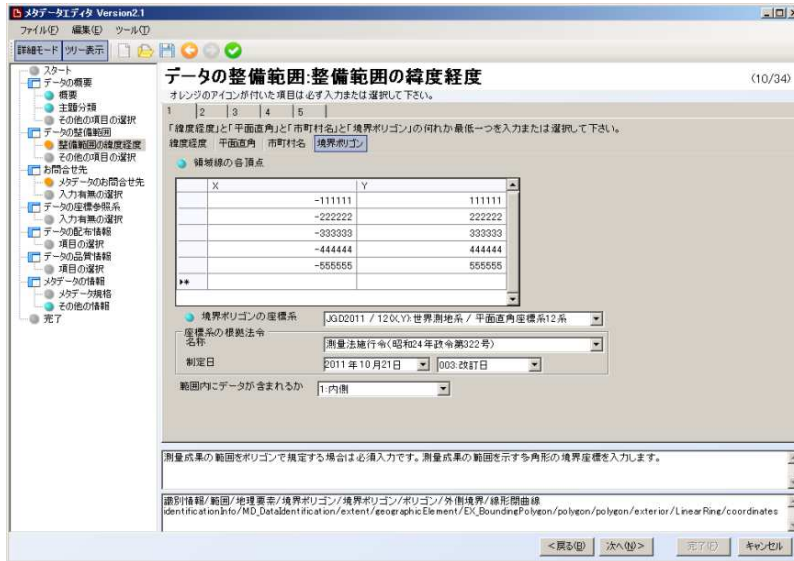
メタデータエディタ Version2.1

ファイル(F) 編集(E) ツール(T)

詳細モード ツリー表示

スタート
データの概要
概要
主題分類
その他の項目の選択
データの整備範囲
整備範囲の緯度経度
その他の項目の選択
お問合せ先
メタデータのお問合せ先
入力有無の選択
データの座標参照系
入力有無の選択
データの配布情報
項目の選択
データの品質情報
項目の選択
メタデータの情報
メタデータ規格
その他の情報
完了

データの整備範囲:整備範囲の緯度経度

(10/34)

オレンジのアイコンが付いた項目は必ず入力または選択して下さい。

1 2 3 4 5

「緯度経度」と「平面直角」と「市町村名」と「境界ポリゴン」の何れか最低一つを入力または選択して下さい。

緯度経度 平面直角 市町村名 境界ポリゴン

領域線の各頂点

| X | Y |
|---|---|
| -111111 | 111111 |
| -222222 | 222222 |
| -333333 | 333333 |
| -444444 | 444444 |
| -555555 | 555555 |
| | |

境界ポリゴンの座標系 JGD2011 / 12(X,Y):世界測地系 / 平面直角座標系12系

座標系の根拠法令

名称 測量法施行令(昭和24年政令第322号)

制定日 2011年10月21日 003:改訂日

範囲内にデータが含まれるか 1:内側

測量成果の範囲をポリゴンで規定する場合は必須入力です。測量成果の範囲を示す多角形の境界座標を入力します。

識別情報/範囲/地理要素/境界ポリゴン/境界ポリゴン/ポリゴン/外側境界/線形閉曲線
identificationInfo/MD_DataIdentification/extent/geographicElement/EX_BoundingPolygon/polygon/polygon/exterior/LinearRing/coordinates

<戻る(B) 次へ(N)> 完了(F) キャンセル